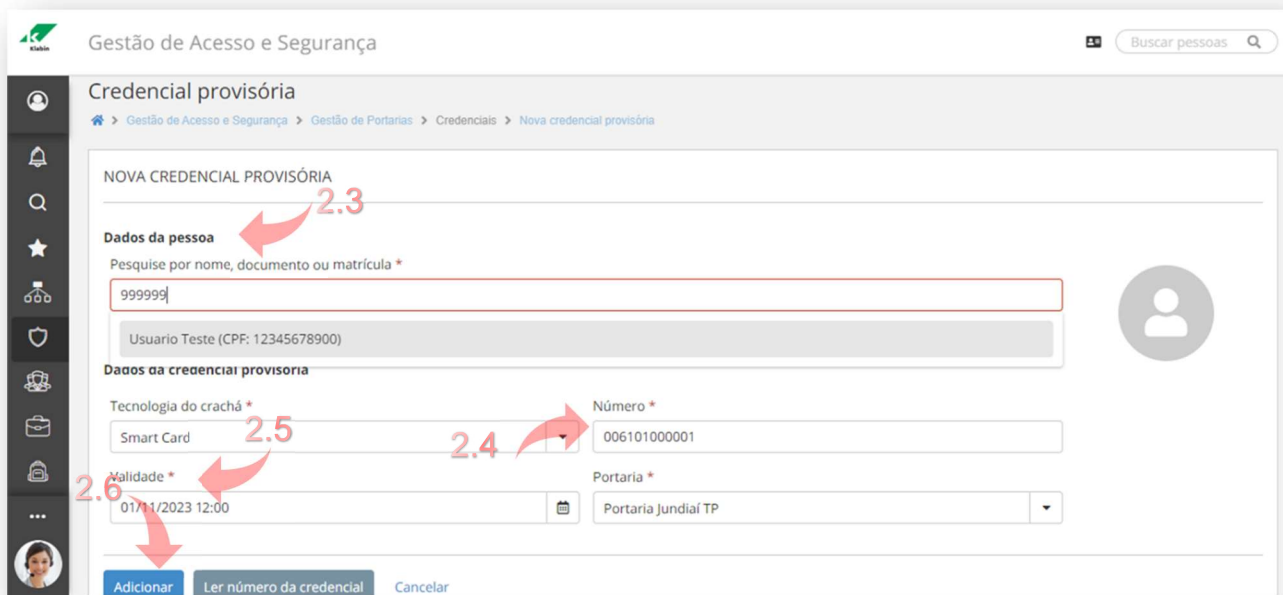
Klabin

Gestão de Acesso e Segurança

Buscar pessoas

Credencial provisória

Gestão de Acesso e Segurança > Gestão de Portarias > Credenciais > Nova credencial provisória

NOVA CREDENCIAL PROVISÓRIA

2.3

Dados da pessoa

Pesquise por nome, documento ou matrícula *

999999

Usuario Teste (CPF: 12345678900)

Dados da credencial provisória

Tecnologia do crachá *

Smart Card

2.5

Número *

006101000001

2.4

Validade *

2.6

01/11/2023 12:00

Portaria *

Portaria Jundiaí TP

Adicionar

Ler número da credencial

Cancelar